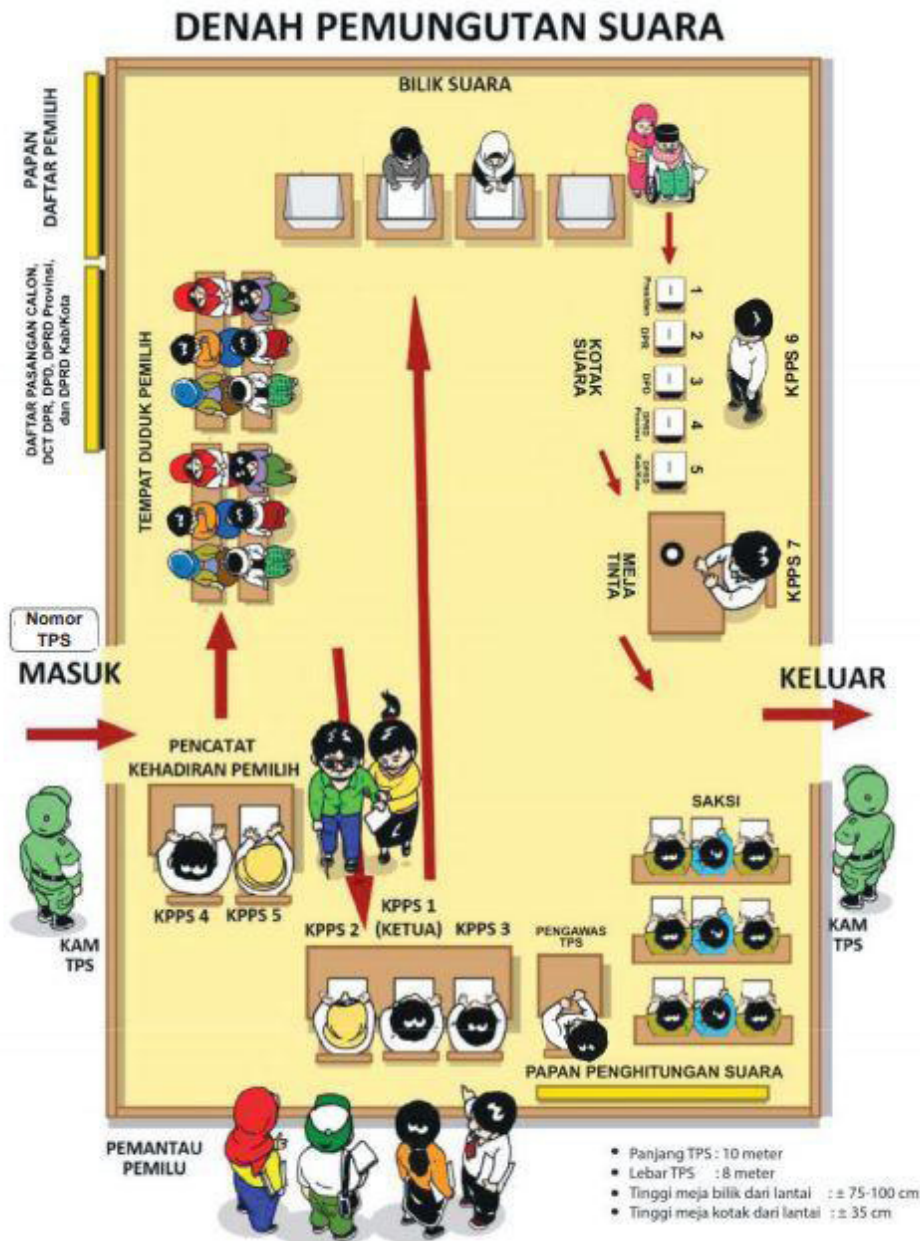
DENAH PEMUNGUTAN SUARA

PAPAN DAFTAR PEMILIH

DAFTAR PASANGAN CALON, DCT DPR, DPD, DPRD Provinsi, dan DPRD Kab/Kota

BILIK SUARA

TEMPAT DUDUK PEMILIH

KOTAK SUARA

1 Presiden
2 DPR
3 DPD
4 DPRD Provinsi
5 DPRD Kab/Kota

KPPS 6

MEJA TINTA

KPPS 7

Nomor TPS

MASUK

KELUAR

PENCATAT KEHADIRAN PEMILIH

KPPS 4 KPPS 5

KAM TPS

KPPS 1 (KETUA)

KPPS 2 KPPS 3

PENGAWAS TPS

SAKSI

KAM TPS

PAPAN PENGHITUNGAN SUARA

PEMANTAU PEMILU

• Panjang TPS : 10 meter
• Lebar TPS : 8 meter
• Tinggi meja bilik dari lantai : ± 75-100 cm
• Tinggi meja kotak dari lantai : ± 35 cm